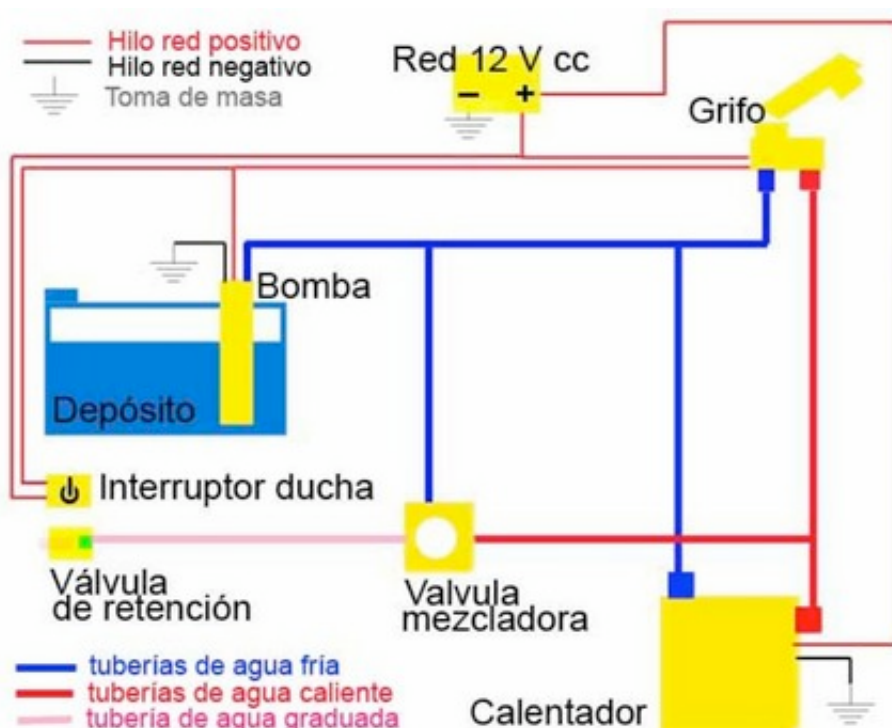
Hilo red positivo
Hilo red negativo
Toma de masa

Red 12 V cc
– +

Grifo

Bomba

Depósito

Interruptor ducha

Válvula de retención

Valvula mezcladora

tuberías de agua fría
tuberías de agua caliente
tubería de agua graduada

Calentador